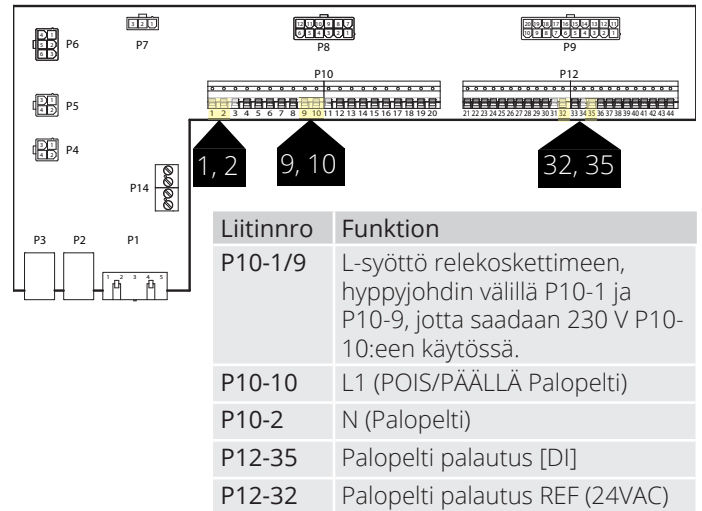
P6

P7

P8

P9

P5

P4

P10

1 2 3 4 5 6 7 8 9 10 11 12 13 14 15 16 17 18 19 20

P12

21 22 23 24 25 26 27 28 29 30 31 32 33 34 35 36 37 38 39 40 41 42 43 44

1, 2

9, 10

32, 35

P14

P3 P2 P1

| Liitinnro | Funktion |
|---|---|
| P10-1/9 | L-syöttö relekoskettimeen, hyppyjohdin välillä P10-1 ja P10-9, jotta saadaan 230 V P10-10:een käytössä. |
| P10-10 | L1 (POIS/PÄÄLLÄ Palopelti) |
| P10-2 | N (Palopelti) |
| P12-35 | Palopelti palautus [DI] |
| P12-32 | Palopelti palautus REF (24VAC) |